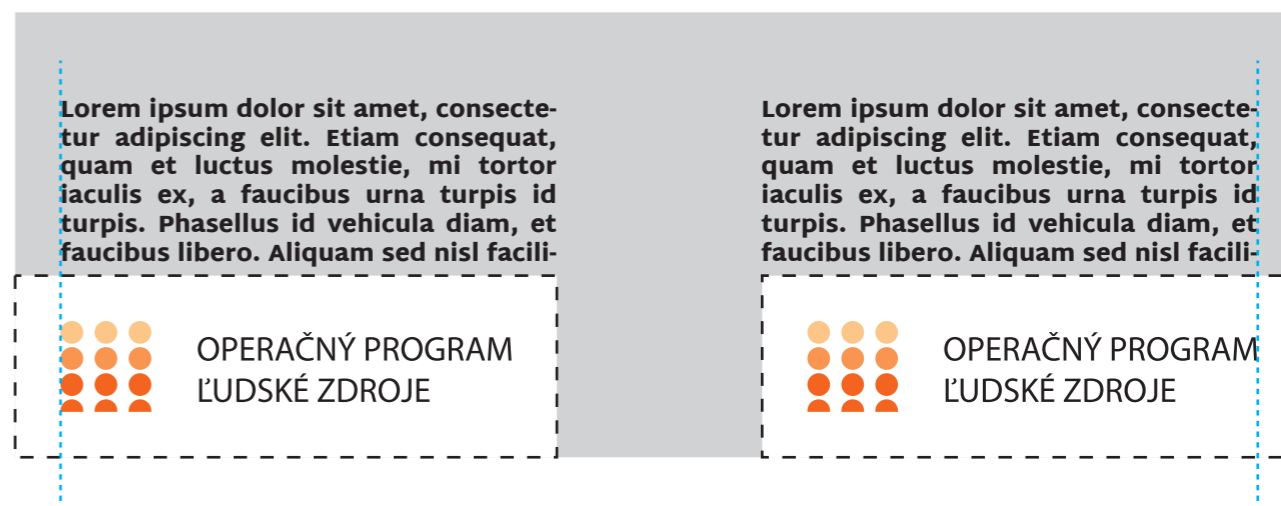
Lorem ipsum dolor sit amet, consectetur adipiscing elit. Etiam consequat, quam et luctus molestie, mi tortor iaculis ex, a faucibus urna turpis id turpis. Phasellus id vehicula diam, et faucibus libero. Aliquam sed nisl facili-

OPERAČNÝ PROGRAM
ĽUDSKÉ ZDROJE

Lorem ipsum dolor sit amet, consectetur adipiscing elit. Etiam consequat, quam et luctus molestie, mi tortor iaculis ex, a faucibus urna turpis id turpis. Phasellus id vehicula diam, et faucibus libero. Aliquam sed nisl facili-

OPERAČNÝ PROGRAM
ĽUDSKÉ ZDROJE